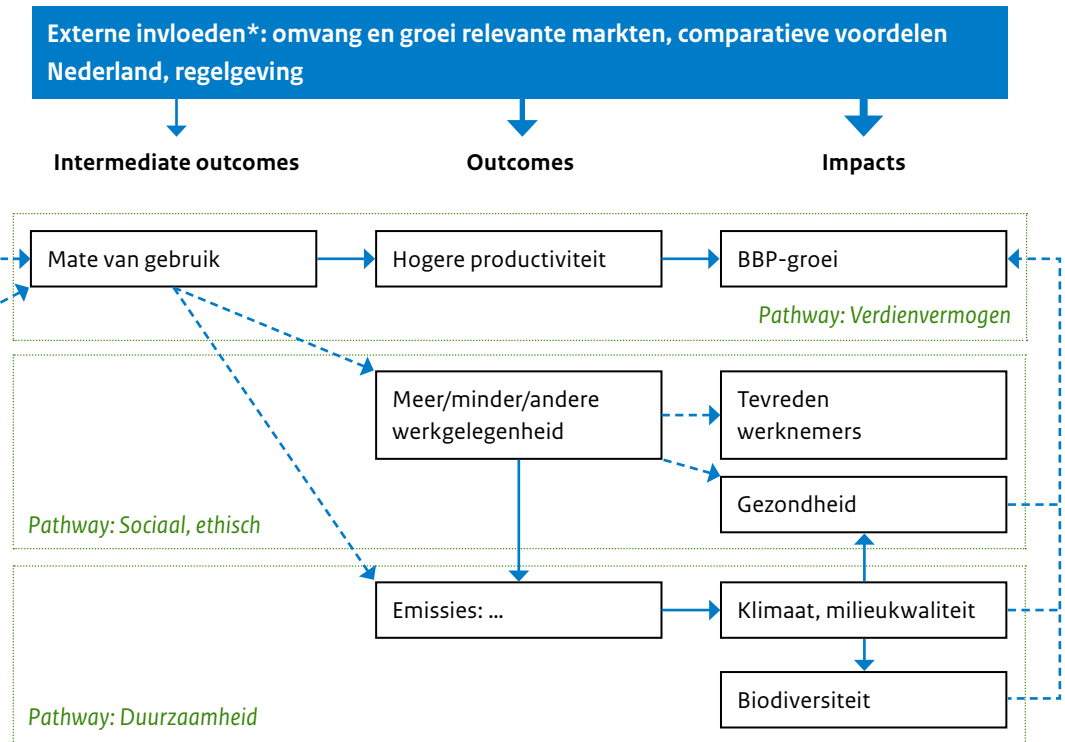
Externe invloeden*: omvang en groei relevante markten, comparatieve voordelen Nederland, regelgeving

Intermediate outcomes

Outcomes

Impacts

Mate van gebruik

Hogere productiviteit

BBP-groei

Pathway: Verdienvermogen

Meer/minder/andere werkgelegenheid

Tevreden werknemers

Gezondheid

Pathway: Sociaal, ethisch

Emissies: ...

Klimaat, milieukwaliteit

Biodiversiteit

Pathway: Duurzaamheid